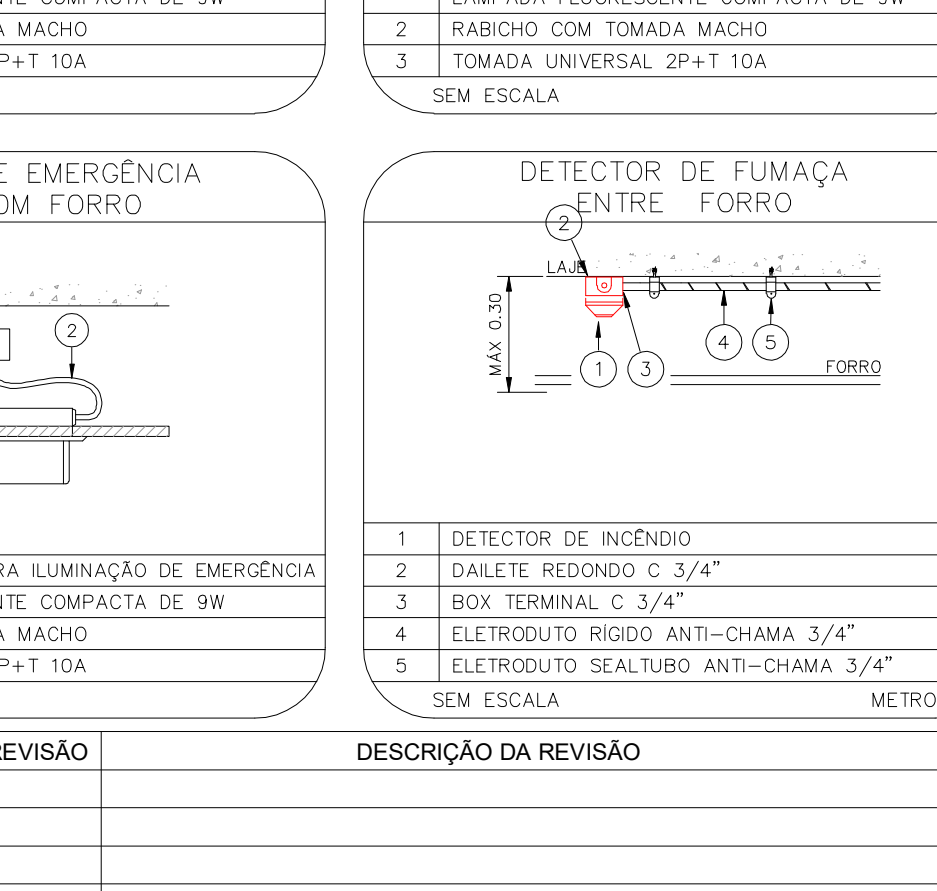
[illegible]NTE COMPACTA DE 9W
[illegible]A MACHO
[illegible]P+T 10A

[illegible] LÂMPADA FLUORESCENTE COMPACTA DE 9W
2 RABICHO COM TOMADA MACHO
3 TOMADA UNIVERSAL 2P+T 10A
SEM ESCALA

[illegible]E EMERGÊNCIA
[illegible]OM FORRO

2

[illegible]RA ILUMINAÇÃO DE EMERGÊNCIA
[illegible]NTE COMPACTA DE 9W
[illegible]A MACHO
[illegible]P+T 10A

DETECTOR DE FUMAÇA
ENTRE FORRO

2
LAJE
MÁX 0.30
1 3 4 5
FORRO

| 1 | DETECTOR DE INCÊNDIO |
|---|---|
| 2 | DAILETE REDONDO C 3/4" |
| 3 | BOX TERMINAL C 3/4" |
| 4 | ELETRODUTO RÍGIDO ANTI-CHAMA 3/4" |
| 5 | ELETRODUTO SEALTUBO ANTI-CHAMA 3/4" |

SEM ESCALA METRO

| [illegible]EVISÃO | DESCRIÇÃO DA REVISÃO |
|---|---|
| | |
| | |
| | |